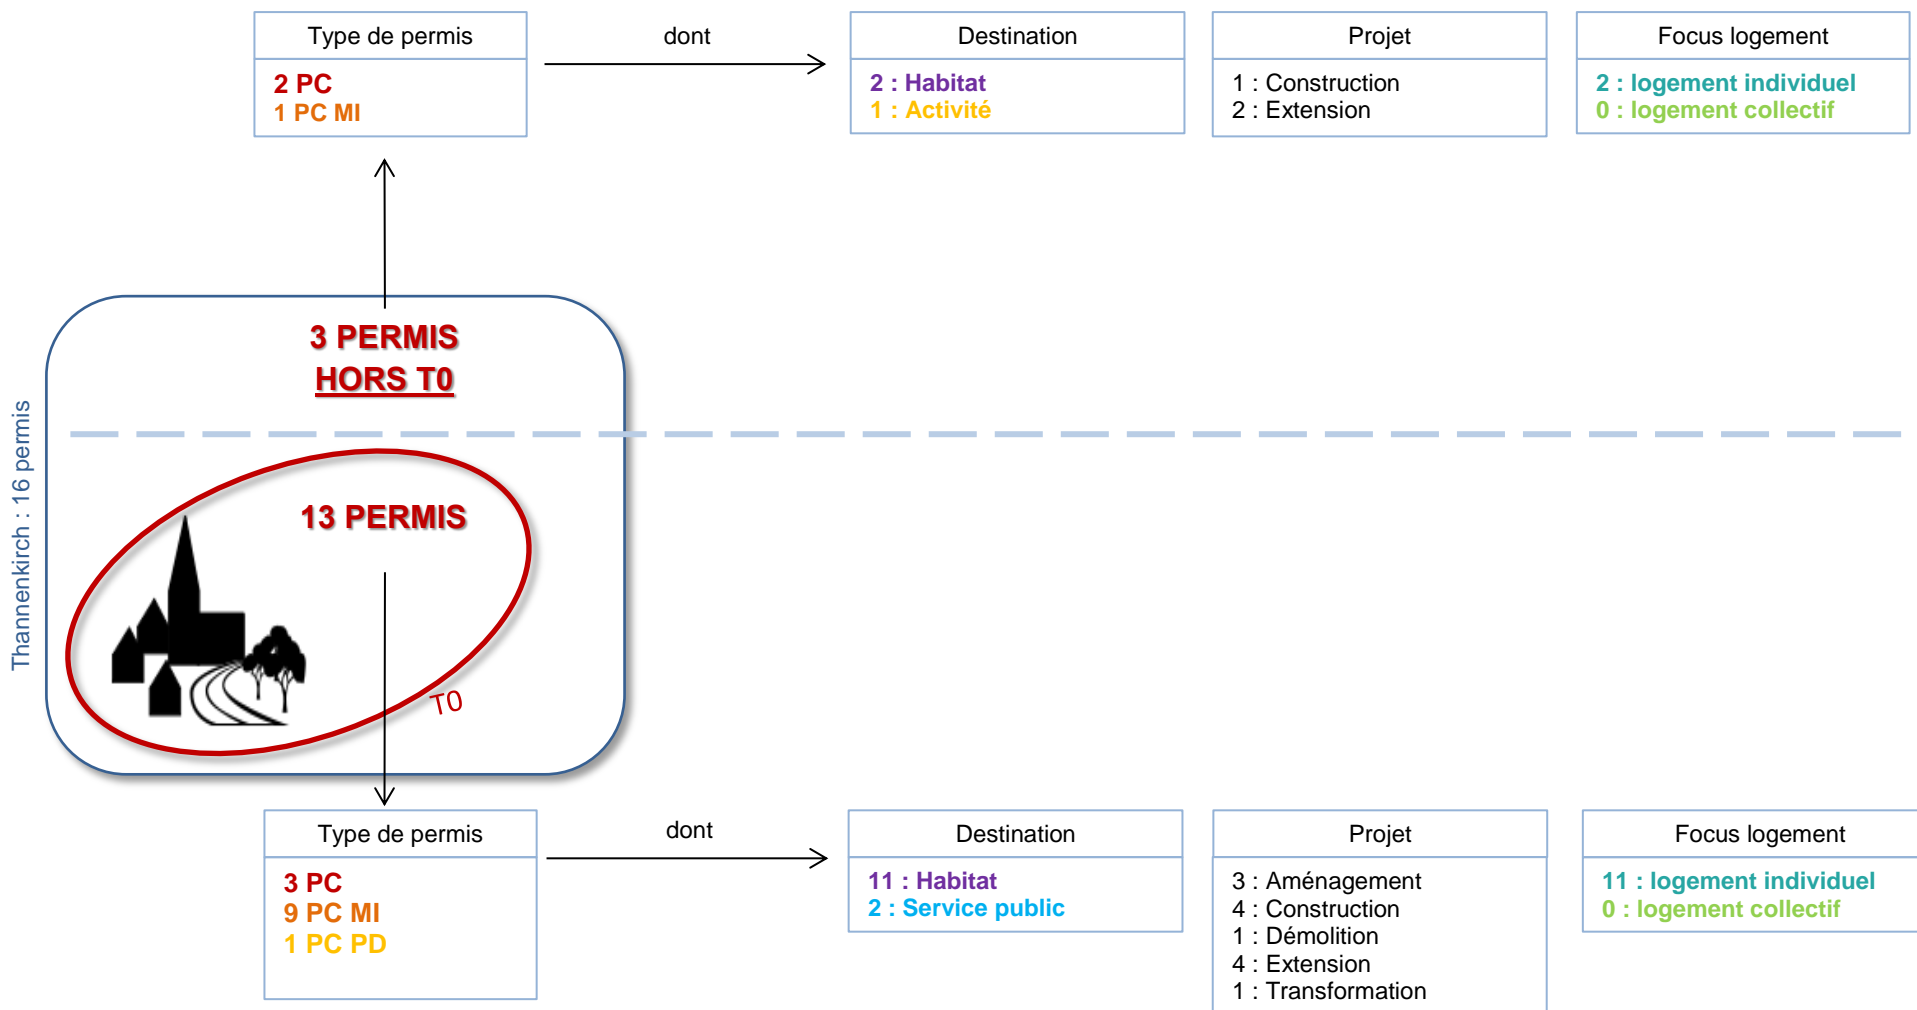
Type de permis
2 PC
1 PC MI

dont

Destination
2 : Habitat
1 : Activité

Projet
1 : Construction
2 : Extension

Focus logement
2 : logement individuel
0 : logement collectif

Thannenkirch : 16 permis

3 PERMIS
HORS T0

13 PERMIS

T0

Type de permis
3 PC
9 PC MI
1 PC PD

dont

Destination
11 : Habitat
2 : Service public

Projet
3 : Aménagement
4 : Construction
1 : Démolition
4 : Extension
1 : Transformation

Focus logement
11 : logement individuel
0 : logement collectif